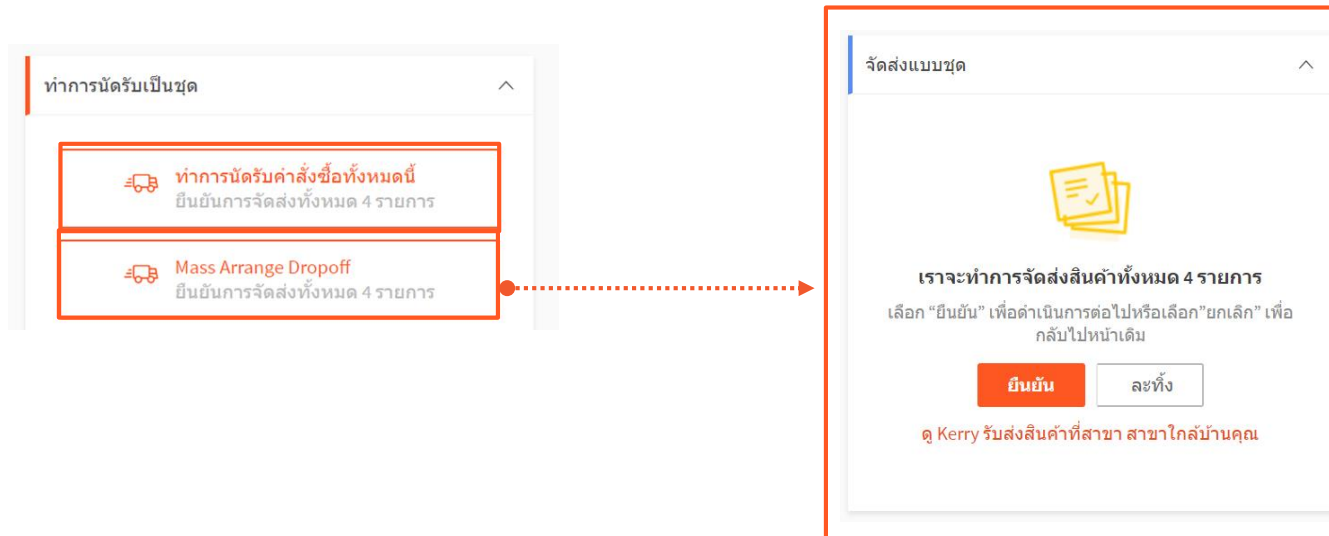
ทำการนัดรับเป็นชุด

ทำการนัดรับคำสั่งซื้อทั้งหมดนี้
ยืนยันการจัดส่งทั้งหมด 4 รายการ

Mass Arrange Dropoff
ยืนยันการจัดส่งทั้งหมด 4 รายการ

จัดส่งแบบชุด

เราจะทำการจัดส่งสินค้าทั้งหมด 4 รายการ

เลือก "ยืนยัน" เพื่อดำเนินการต่อไปหรือเลือก"ยกเลิก" เพื่อกลับไปหน้าเดิม

ยืนยัน

ละทิ้ง

ดู Kerry รับส่งสินค้าที่สาขา สาขาใกล้บ้านคุณ